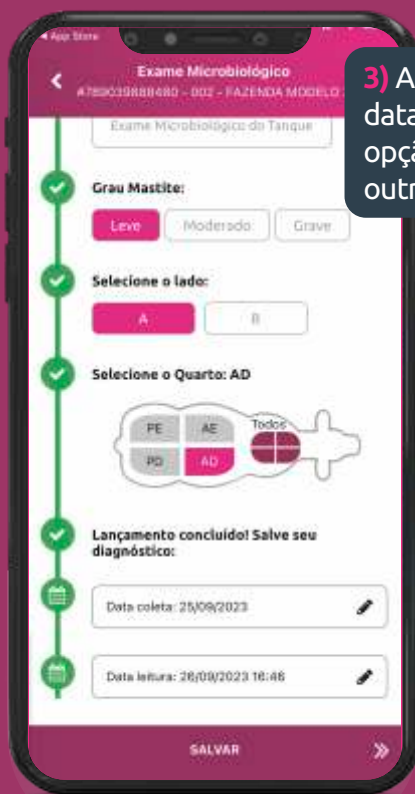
◂ App Store

Exame Microbiológico
#789039888480 - 002 - FAZENDA MODELO

3) A
data
opçã
outr

Exame Microbiológico do Tanque

Grau Mastite:

Leve Moderado Grave

Selecione o lado:

A B

Selecione o Quarto: AD

PE AE Todos
PD AD

Lançamento concluído! Salve seu diagnóstico:

Data coleta: 25/09/2023

Data leitura: 26/09/2023 16:46

SALVAR